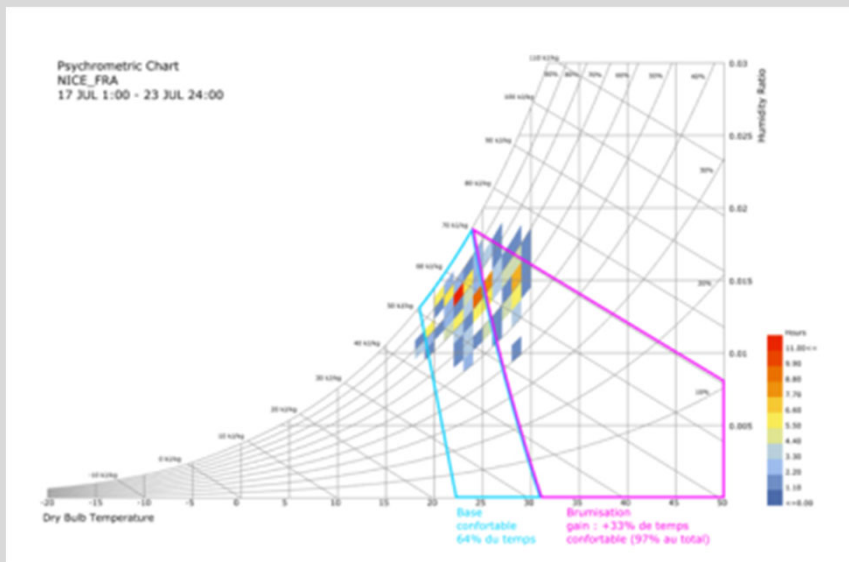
Psychrometric Chart
NICE_FRA
17 JUL 1:00 - 23 JUL 24:00

110 kJ/kg
90% 80% 70% 60% 50% 40%
100 kJ/kg
90 kJ/kg
80 kJ/kg
70 kJ/kg
60 kJ/kg
50 kJ/kg
40 kJ/kg
30 kJ/kg
20 kJ/kg
10 kJ/kg
0 kJ/kg
-10 kJ/kg
30%
20%
10%

0.03
0.025
0.02
0.015
0.01
0.005
Humidity Ratio

-20 -15 -10 -5 0 5 10 15 20 25 30 35 40 45 50
Dry Bulb Temperature

Hours
11.00<=
9.90
8.80
7.70
6.60
5.50
4.40
3.30
2.20
1.10
<=0.00

Base confortable 64% du temps

Brumisation gain : +33% de temps confortable (97% au total)